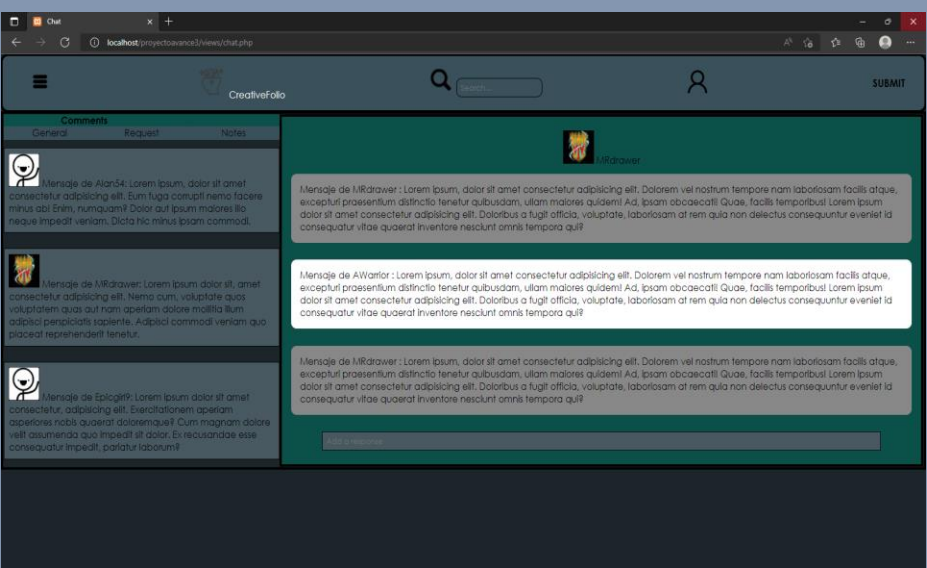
Chat

localhost/proyectoavance3/views/chat.php

CreativeFolio

Search...

SUBMIT

Comments

General Request Notes

Mensaje de Alan54: Lorem ipsum, dolor sit amet consectetur adipisicing elit. Eum fuga corrupti nemo facere minus ab! Enim, numquam? Dolor aut ipsum maiores illo neque impedit veniam. Dicta hic minus ipsam commodi.

Mensaje de MRdrawer: Lorem ipsum dolor sit, amet consectetur adipisicing elit. Nemo cum, voluptate quos voluptatem quas aut nam aperiam dolore mollitia illum adipisci perspiciatis sapiente. Adipisci commodi veniam quo placeat reprehenderit tenetur.

Mensaje de Epicgirl9: Lorem ipsum dolor sit amet consectetur, adipisicing elit. Exercitationem aperiam asperiores nobis quaerat doloremque? Cum magnam dolore velit assumenda quo impedit sit dolor. Ex recusandae esse consequatur impedit, pariatur laborum?

MRdrawer

Mensaje de MRdrawer : Lorem ipsum, dolor sit amet consectetur adipisicing elit. Dolorem vel nostrum tempore nam laboriosam facilis atque, excepturi praesentium distinctio tenetur quibusdam, ullam maiores quidem! Ad, ipsam obcaecati! Quae, facilis temporibus! Lorem ipsum dolor sit amet consectetur adipisicing elit. Doloribus a fugit officia, voluptate, laboriosam at rem quia non delectus consequuntur eveniet id consequatur vitae quaerat inventore nesciunt omnis tempora qui?

Mensaje de AWarrior : Lorem ipsum, dolor sit amet consectetur adipisicing elit. Dolorem vel nostrum tempore nam laboriosam facilis atque, excepturi praesentium distinctio tenetur quibusdam, ullam maiores quidem! Ad, ipsam obcaecati! Quae, facilis temporibus! Lorem ipsum dolor sit amet consectetur adipisicing elit. Doloribus a fugit officia, voluptate, laboriosam at rem quia non delectus consequuntur eveniet id consequatur vitae quaerat inventore nesciunt omnis tempora qui?

Mensaje de MRdrawer : Lorem ipsum, dolor sit amet consectetur adipisicing elit. Dolorem vel nostrum tempore nam laboriosam facilis atque, excepturi praesentium distinctio tenetur quibusdam, ullam maiores quidem! Ad, ipsam obcaecati! Quae, facilis temporibus! Lorem ipsum dolor sit amet consectetur adipisicing elit. Doloribus a fugit officia, voluptate, laboriosam at rem quia non delectus consequuntur eveniet id consequatur vitae quaerat inventore nesciunt omnis tempora qui?

Add a response